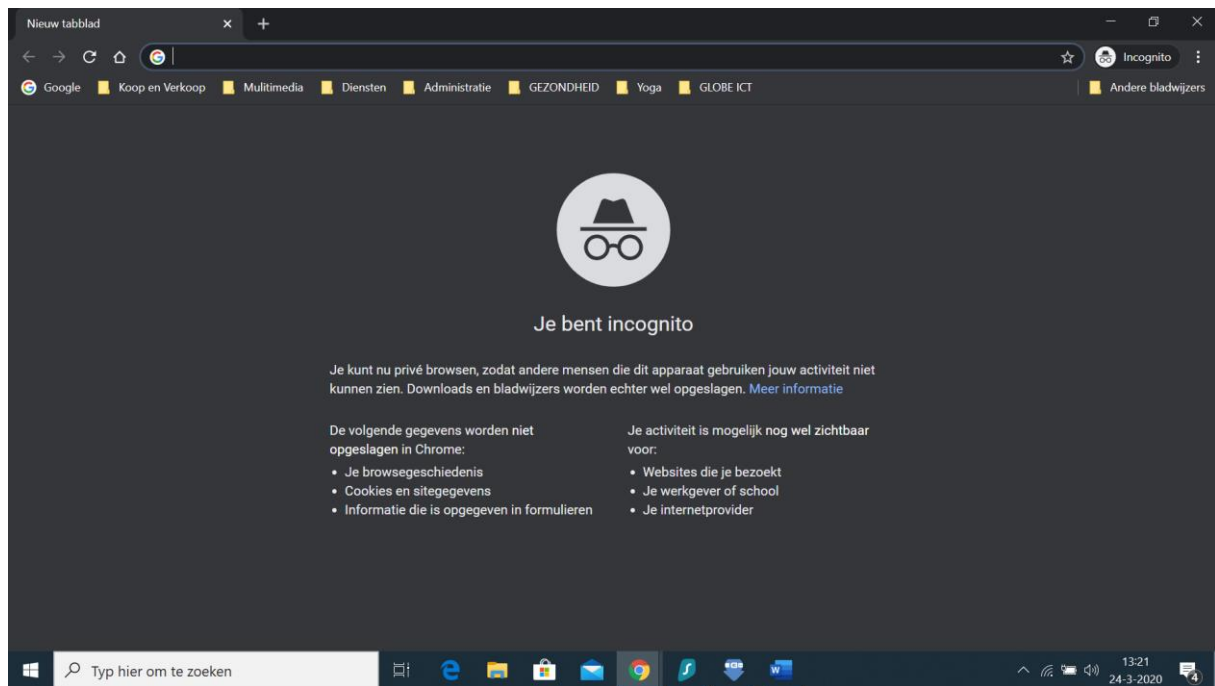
Nieuw tabblad

Incognito

Google Koop en Verkoop Mulitimedia Diensten Administratie GEZONDHEID Yoga GLOBE ICT Andere bladwijzers

Je bent incognito

Je kunt nu privé browsen, zodat andere mensen die dit apparaat gebruiken jouw activiteit niet kunnen zien. Downloads en bladwijzers worden echter wel opgeslagen. Meer informatie

De volgende gegevens worden niet opgeslagen in Chrome:
• Je browsegeschiedenis
• Cookies en sitegegevens
• Informatie die is opgegeven in formulieren

Je activiteit is mogelijk nog wel zichtbaar voor:
• Websites die je bezoekt
• Je werkgever of school
• Je internetprovider

Typ hier om te zoeken

13:21
24-3-2020
4